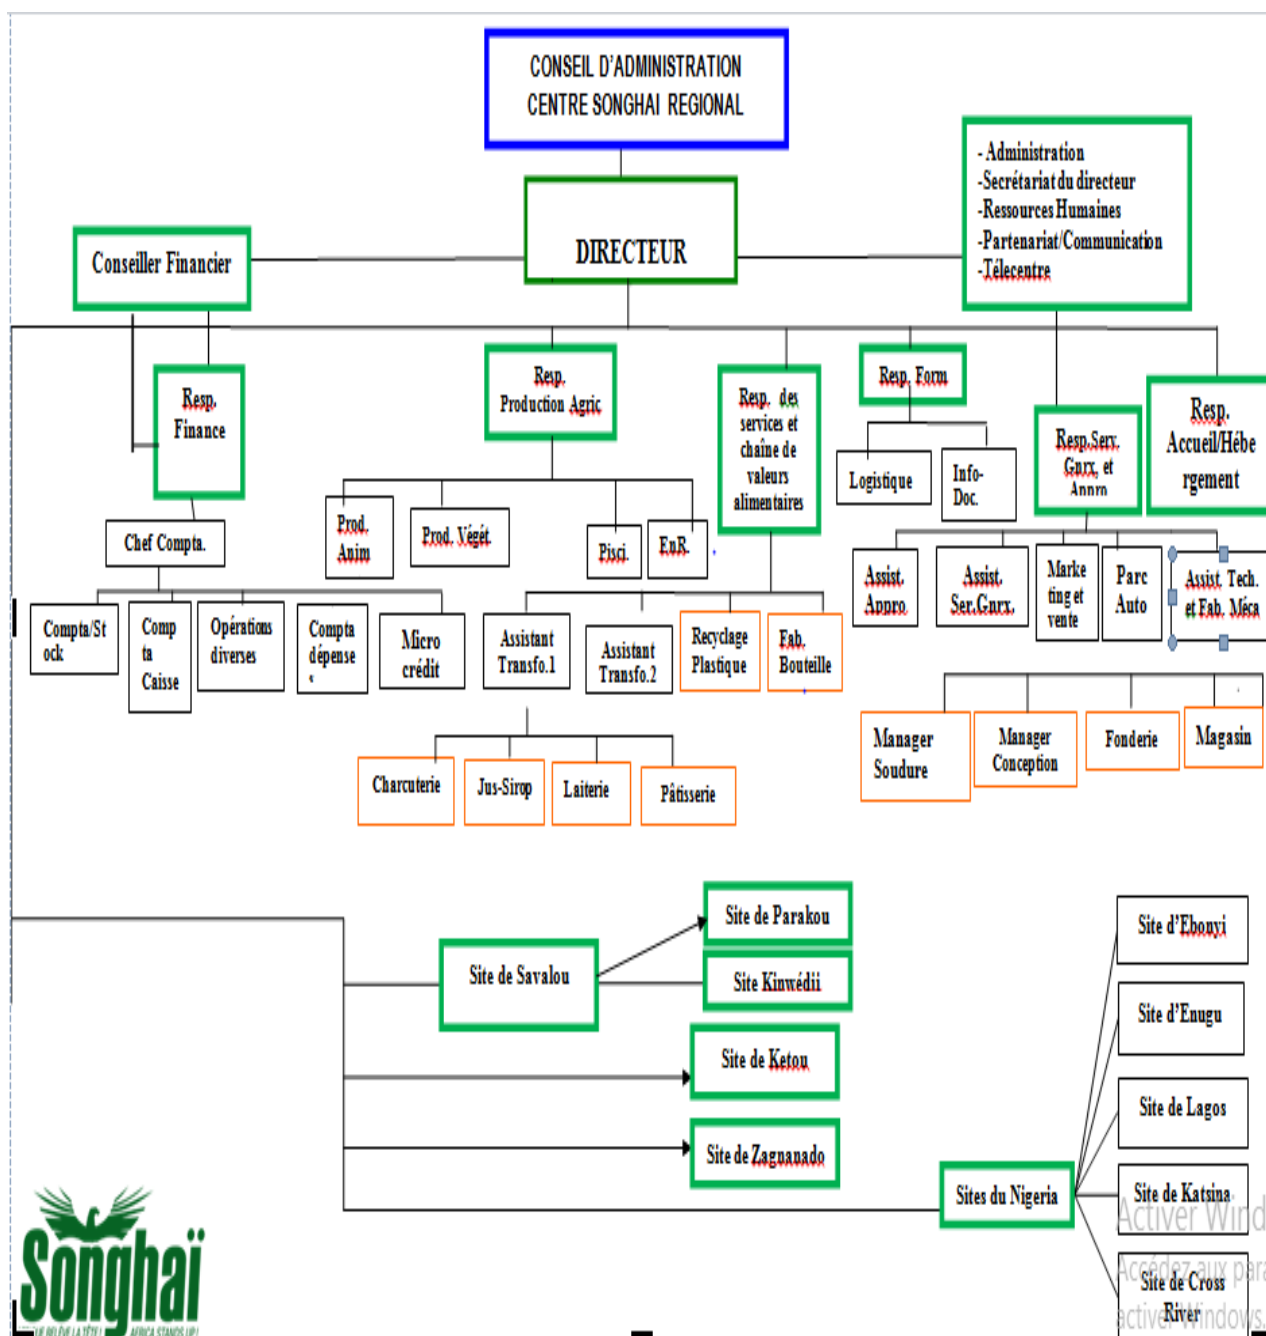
CONSEIL D'ADMINISTRATION
CENTRE SONGHAI REGIONAL

DIRECTEUR

Conseiller Financier

-Administration
-Secrétariat du directeur
-Ressources Humaines
-Partenariat/Communication
-Télecentre

Resp. Finance

Resp. Production Agric

Resp. des services et chaîne de valeurs alimentaires

Resp. Form

Resp.Serv. Gnrx. et Admn

Resp. Accueil/Hébergement

Chef Compta.

Prod. Anim

Prod. Végét.

Pisci.

EnR.

Logistique

Info-Doc.

Assist. Appro

Assist. Ser.Gnrx.

Marketing et vente

Parc Auto

Assist. Tech. et Fab. Méca

Compta/Stock

Compta Caisse

Opérations diverses

Compta dépense

Micro crédit

Assistant Transfo.1

Assistant Transfo.2

Recyclage Plastique

Fab. Bouteille

Manager Soudure

Manager Conception

Fonderie

Magasin

Charcuterie

Jus-Sirop

Laiterie

Pâtisserie

Site de Parakou

Site de Savalou

Site Kinwédii

Site de Ketou

Site de Zagnanado

Sites du Nigeria

Site d'Ebonyi

Site d'Enugu

Site de Lagos

Site de Katsina

Site de Cross River

Songhaï

Activer Windows
Accédez aux paramètres pour activer Windows.